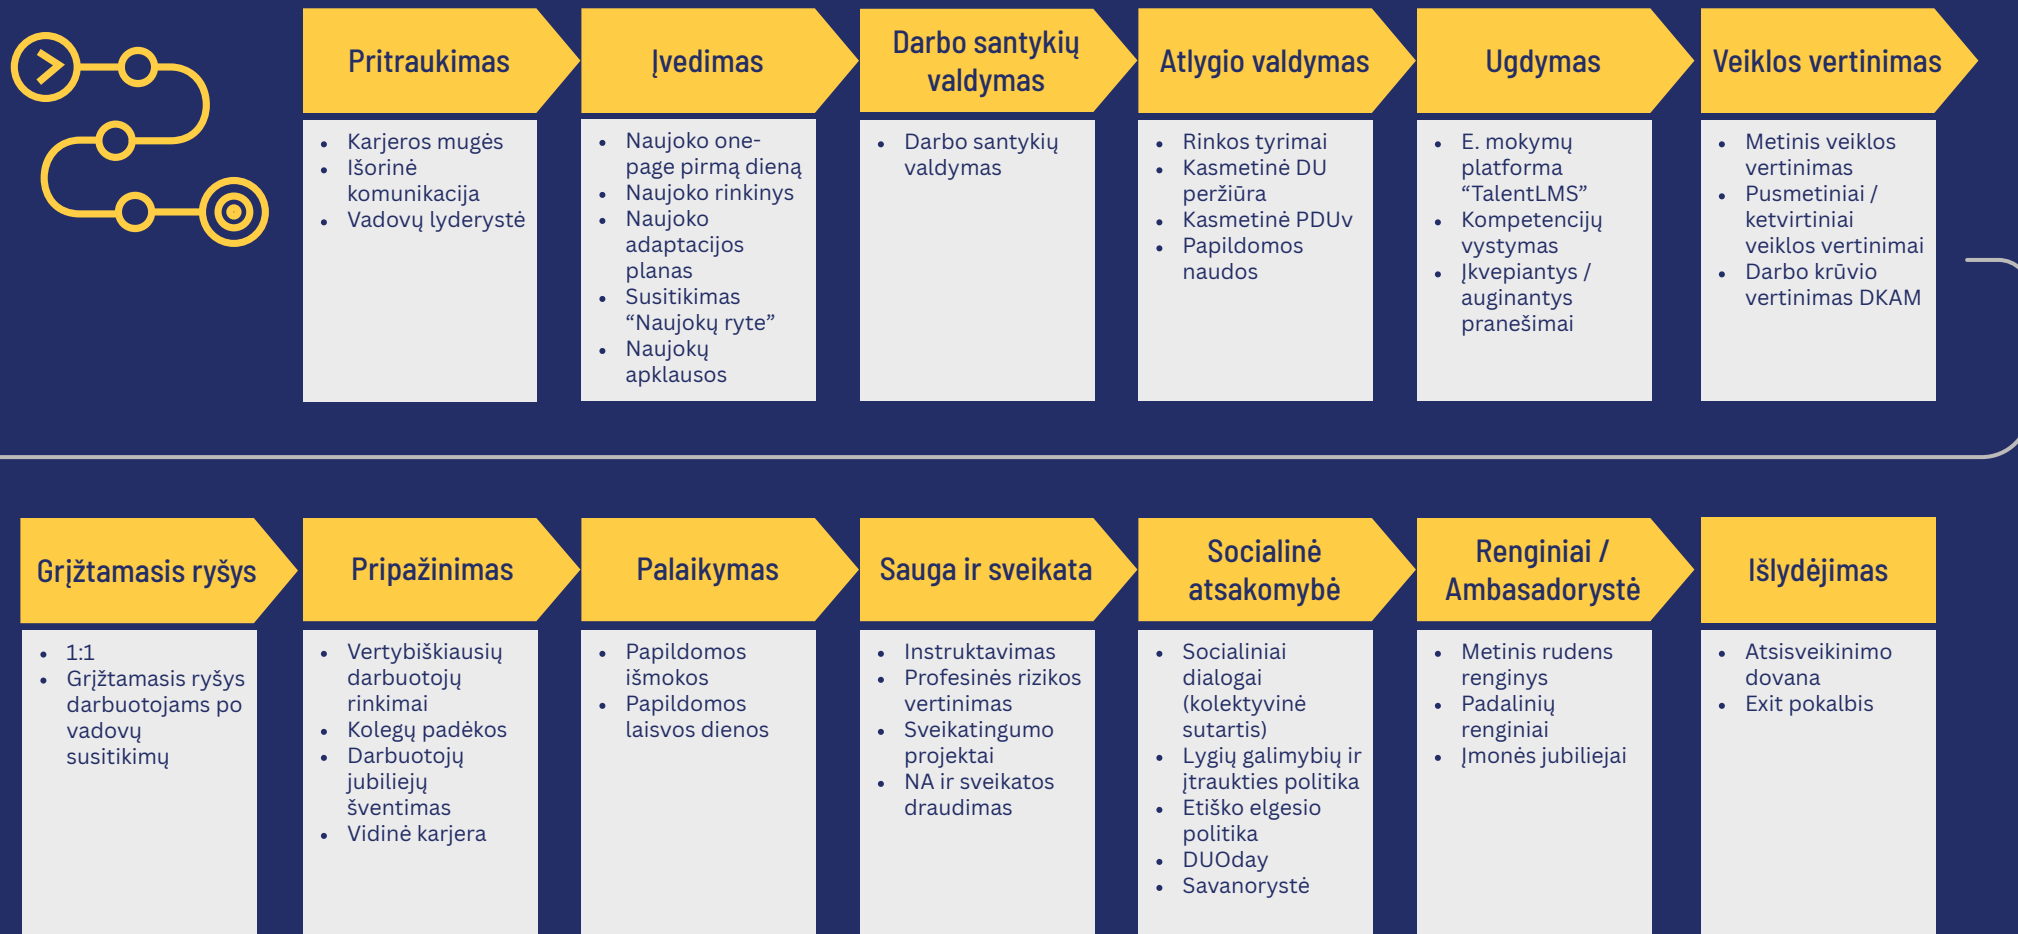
Pritraukimas

- Karjeros mugės
- Išorinė komunikacija
- Vadovų lyderystė

Įvedimas

- Naujoko one-page pirmą dieną
- Naujoko rinkinys
- Naujoko adaptacijos planas
- Susitikimas "Naujokų ryte"
- Naujokų apklausos

Darbo santykių valdymas

- Darbo santykių valdymas

Atlygio valdymas

- Rinkos tyrimai
- Kasmetinė DU peržiūra
- Kasmetinė PDUv
- Papildomos naudos

Ugdymas

- E. mokymų platforma "TalentLMS"
- Kompetencijų vystymas
- Įkvepiantys / auginantys pranešimai

Veiklos vertinimas

- Metinis veiklos vertinimas
- Pusmetiniai / ketvirtiniai veiklos vertinimai
- Darbo krūvio vertinimas DKAM

Grįžtamasis ryšys

- 1:1
- Grįžtamasis ryšys darbuotojams po vadovų susitikimų

Pripažinimas

- Vertybiškiausių darbuotojų rinkimai
- Kolegų padėkos
- Darbuotojų jubiliejų šventimas
- Vidinė karjera

Palaikymas

- Papildomos išmokos
- Papildomos laisvos dienos

Sauga ir sveikata

- Instruktavimas
- Profesinės rizikos vertinimas
- Sveikatingumo projektai
- NA ir sveikatos draudimas

Socialinė atsakomybė

- Socialiniai dialogai (kolektyvinė sutartis)
- Lygių galimybių ir įtraukties politika
- Etiško elgesio politika
- DUOday
- Savanorystė

Renginiai / Ambasadorystė

- Metinis rudens renginys
- Padalinių renginiai
- Įmonės jubiliejai

Išlydėjimas

- Atsisveikinimo dovana
- Exit pokalbis